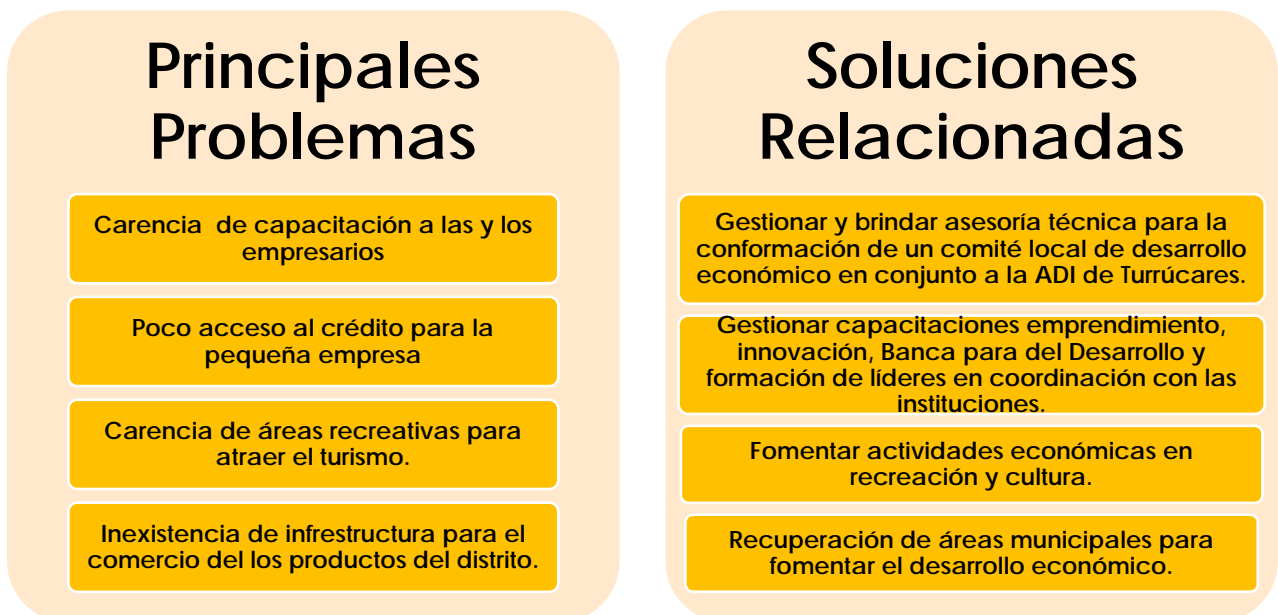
Principales Problemas

Carencia de capacitación a las y los empresarios

Poco acceso al crédito para la pequeña empresa

Carencia de áreas recreativas para atraer el turismo.

Inexistencia de infrestructura para el comercio del los productos del distrito.

Soluciones Relacionadas

Gestionar y brindar asesoría técnica para la conformación de un comité local de desarrollo económico en conjunto a la ADI de Turrúcares.

Gestionar capacitaciones emprendimiento, innovación, Banca para del Desarrollo y formación de líderes en coordinación con las instituciones.

Fomentar actividades económicas en recreación y cultura.

Recuperación de áreas municipales para fomentar el desarrollo económico.